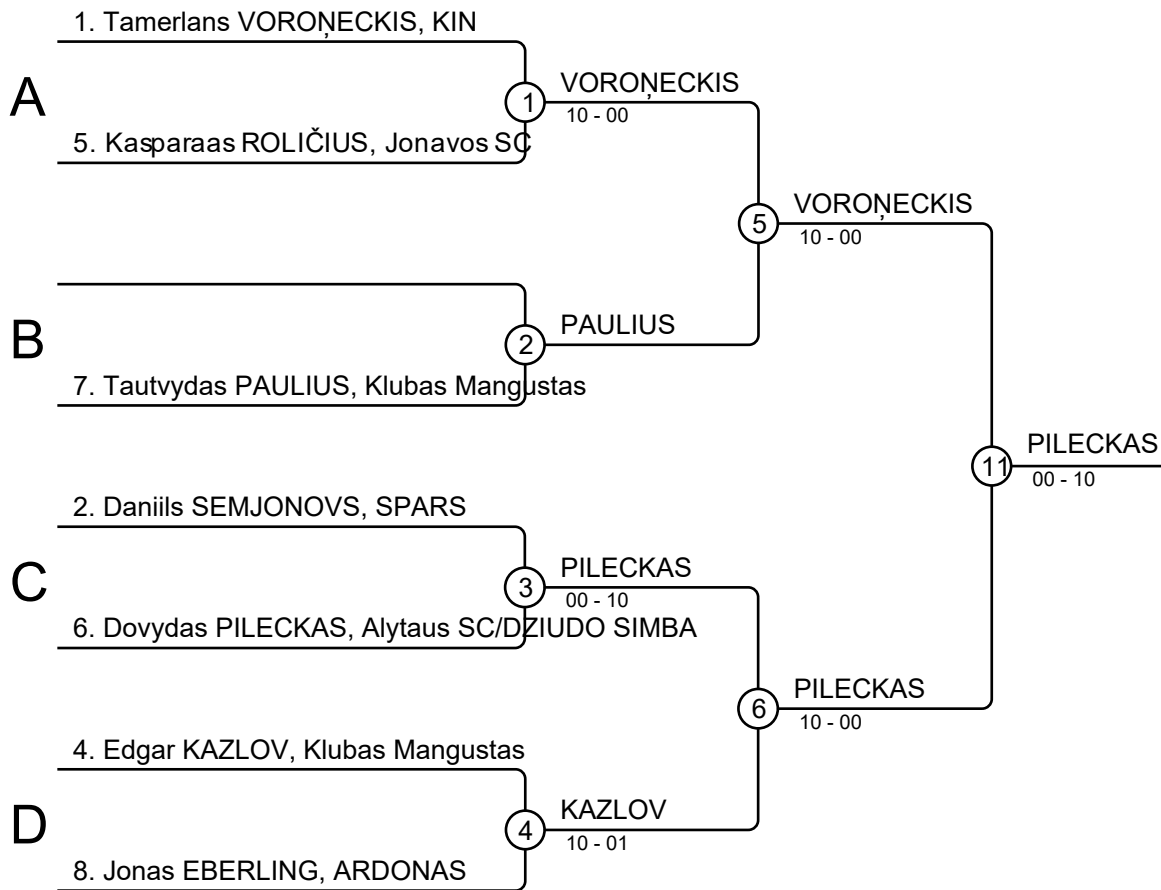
1. Tamerlans VOROŅECKIS, KIN

A

1

VOROŅECKIS
10 - 00

5. Kasparaas ROLIČIUS, Jonavos SC

5

VOROŅECKIS
10 - 00

B

2

PAULIUS

7. Tautvydas PAULIUS, Klubas Mangustas

11

PILECKAS
00 - 10

2. Daniils SEMJONOVS, SPARS

C

3

PILECKAS
00 - 10

6. Dovydas PILECKAS, Alytaus SC/DZIUDO SIMBA

6

PILECKAS
10 - 00

4. Edgar KAZLOV, Klubas Mangustas

D

4

KAZLOV
10 - 01

8. Jonas EBERLING, ARDONAS